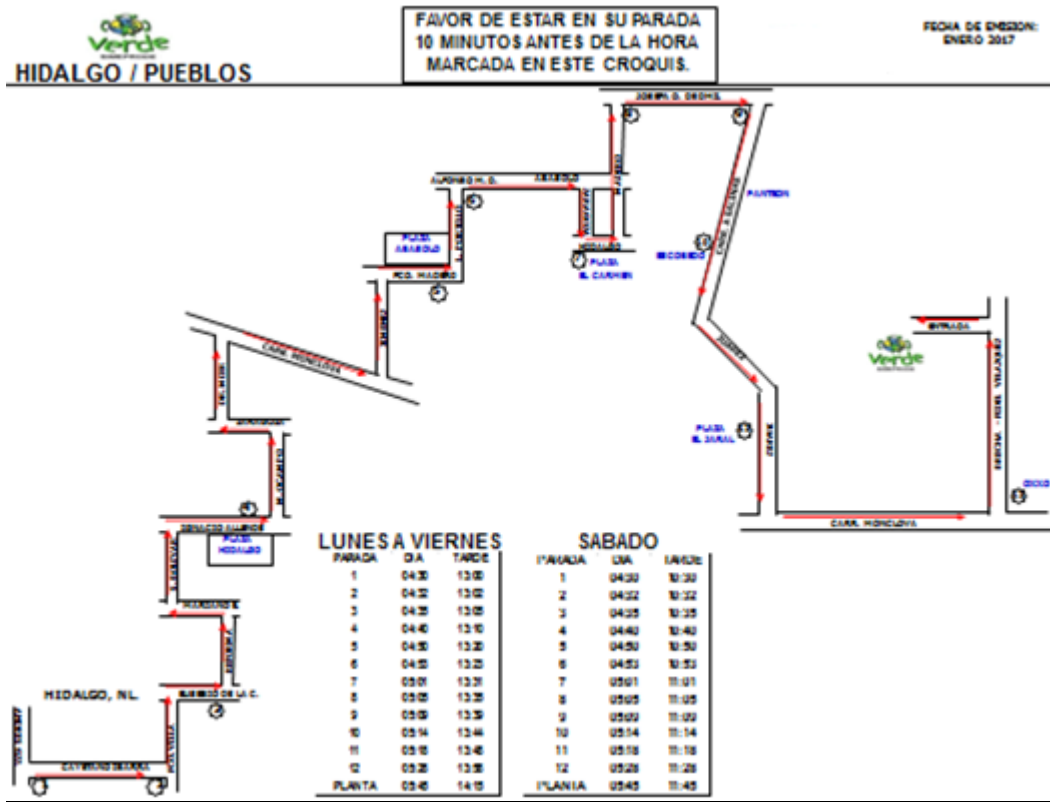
Verde

HIDALGO / PUEBLOS

FAVOR DE ESTAR EN SU PARADA 10 MINUTOS ANTES DE LA HORA MARCADA EN ESTE CROQUIS.

FECHA DE EMISION: ENERO 2017

JOSEFA O. DEDHS

ALFONSO M. G.

ABASOLO

PLAZA ABASOLO

PCO. MADERO

PLAZA EL CARMEN

HIDALGO

PANTEON

ESCOBEDO

CARR. MONCLOVA

JUAREZ

PLAZA EL JARAL

ENTRADA

Verde

CARR. MONCLOVA

IGNACIO ALLENDE

PLAZA HIDALGO

HIDALGO, NL.

LUNES A VIERNES

| PARADA | DIA | TARDE |
|---|---|---|
| 1 | 04:30 | 13:00 |
| 2 | 04:32 | 13:02 |
| 3 | 04:35 | 13:05 |
| 4 | 04:40 | 13:10 |
| 5 | 04:50 | 13:20 |
| 6 | 04:53 | 13:23 |
| 7 | 05:01 | 13:31 |
| 8 | 05:05 | 13:35 |
| 9 | 05:09 | 13:39 |
| 10 | 05:14 | 13:44 |
| 11 | 05:18 | 13:48 |
| 12 | 05:28 | 13:58 |
| PLANTA | 05:45 | 14:15 |

SABADO

| PARADA | DIA | TARDE |
|---|---|---|
| 1 | 04:30 | 10:30 |
| 2 | 04:32 | 10:32 |
| 3 | 04:35 | 10:35 |
| 4 | 04:40 | 10:40 |
| 5 | 04:50 | 10:50 |
| 6 | 04:53 | 10:53 |
| 7 | 05:01 | 11:01 |
| 8 | 05:05 | 11:05 |
| 9 | 05:09 | 11:09 |
| 10 | 05:14 | 11:14 |
| 11 | 05:18 | 11:18 |
| 12 | 05:28 | 11:28 |
| PLANTA | 05:45 | 11:45 |